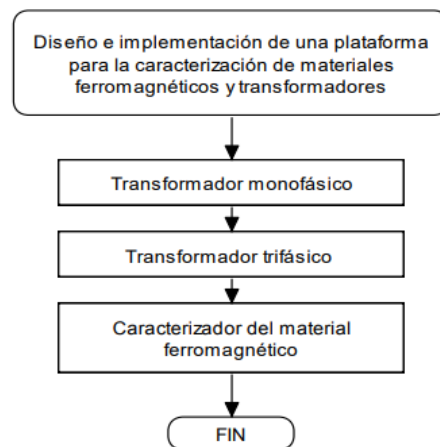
Diseño e implementación de una plataforma para la caracterización de materiales ferromagnéticos y transformadores

Transformador monofásico

Transformador trifásico

Caracterizador del material ferromagnético

FIN